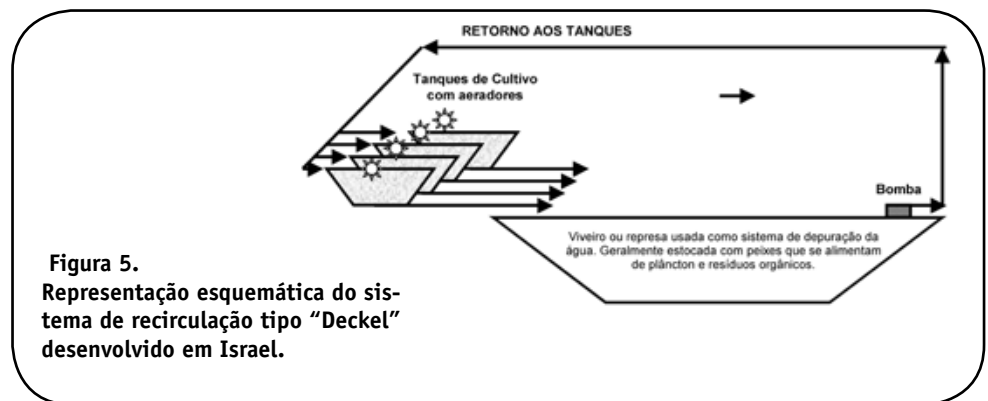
RETORNO AOS TANQUES

Tanques de Cultivo com aeradores

Bomba

Viveiro ou represa usada como sistema de depuração da água. Geralmente estocada com peixes que se alimentam de plâncton e resíduos orgânicos.

Figura 5.
Representação esquemática do sistema de recirculação tipo "Deckel" desenvolvido em Israel.